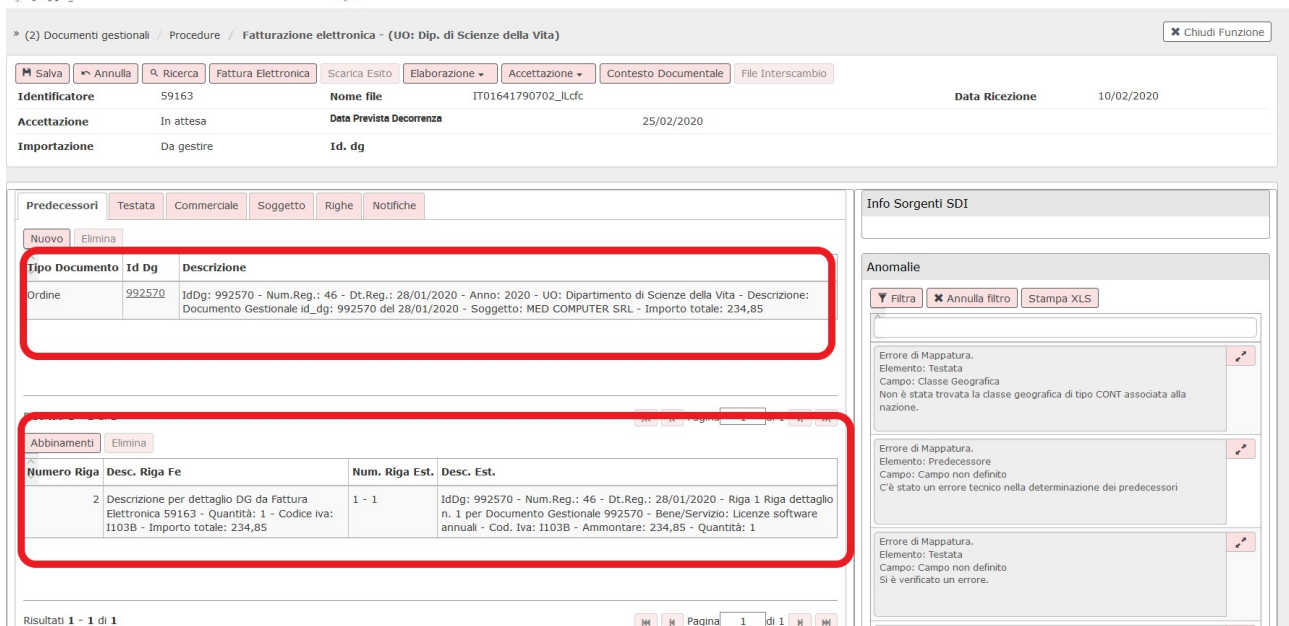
» (2) Documenti gestionali / Procedure / Fatturazione elettronica - (UO: Dip. di Scienze della Vita)

✖ Chiudi Funzione

Salva | Annulla | Ricerca | Fattura Elettronica | Scarica Esito | Elaborazione ▾ | Accettazione ▾ | Contesto Documentale | File Interscambio

**Identificatore** 59163 **Nome file** IT01641790702_ILcfc **Data Ricezione** 10/02/2020

**Accettazione** In attesa **Data Prevista Decorrenza** 25/02/2020

**Importazione** Da gestire **Id. dg**

Predecessori | Testata | Commerciale | Soggetto | Righe | Notifiche

Nuovo | Elimina

| Tipo Documento | Id Dg | Descrizione |
|---|---|---|
| Ordine | 992570 | IdDg: 992570 - Num.Reg.: 46 - Dt.Reg.: 28/01/2020 - Anno: 2020 - UO: Dipartimento di Scienze della Vita - Descrizione: Documento Gestionale id_dg: 992570 del 28/01/2020 - Soggetto: MED COMPUTER SRL - Importo totale: 234,85 |

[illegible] Pagina 1 di 1

Abbinamenti | Elimina

| Numero Riga | Desc. Riga Fe | Num. Riga Est. | Desc. Est. |
|---|---|---|---|
| 2 | Descrizione per dettaglio DG da Fattura Elettronica 59163 - Quantità: 1 - Codice iva: I103B - Importo totale: 234,85 | 1 - 1 | IdDg: 992570 - Num.Reg.: 46 - Dt.Reg.: 28/01/2020 - Riga 1 Riga dettaglio n. 1 per Documento Gestionale 992570 - Bene/Servizio: Licenze software annuali - Cod. Iva: I103B - Ammontare: 234,85 - Quantità: 1 |

Risultati 1 - 1 di 1

Pagina 1 di 1

Info Sorgenti SDI

Anomalie

Filtra | Annulla filtro | Stampa XLS

Errore di Mappatura.
Elemento: Testata
Campo: Classe Geografica
Non è stata trovata la classe geografica di tipo CONT associata alla nazione.

Errore di Mappatura.
Elemento: Predecessore
Campo: Campo non definito
C'è stato un errore tecnico nella determinazione dei predecessori

Errore di Mappatura.
Elemento: Testata
Campo: Campo non definito
Si è verificato un errore.